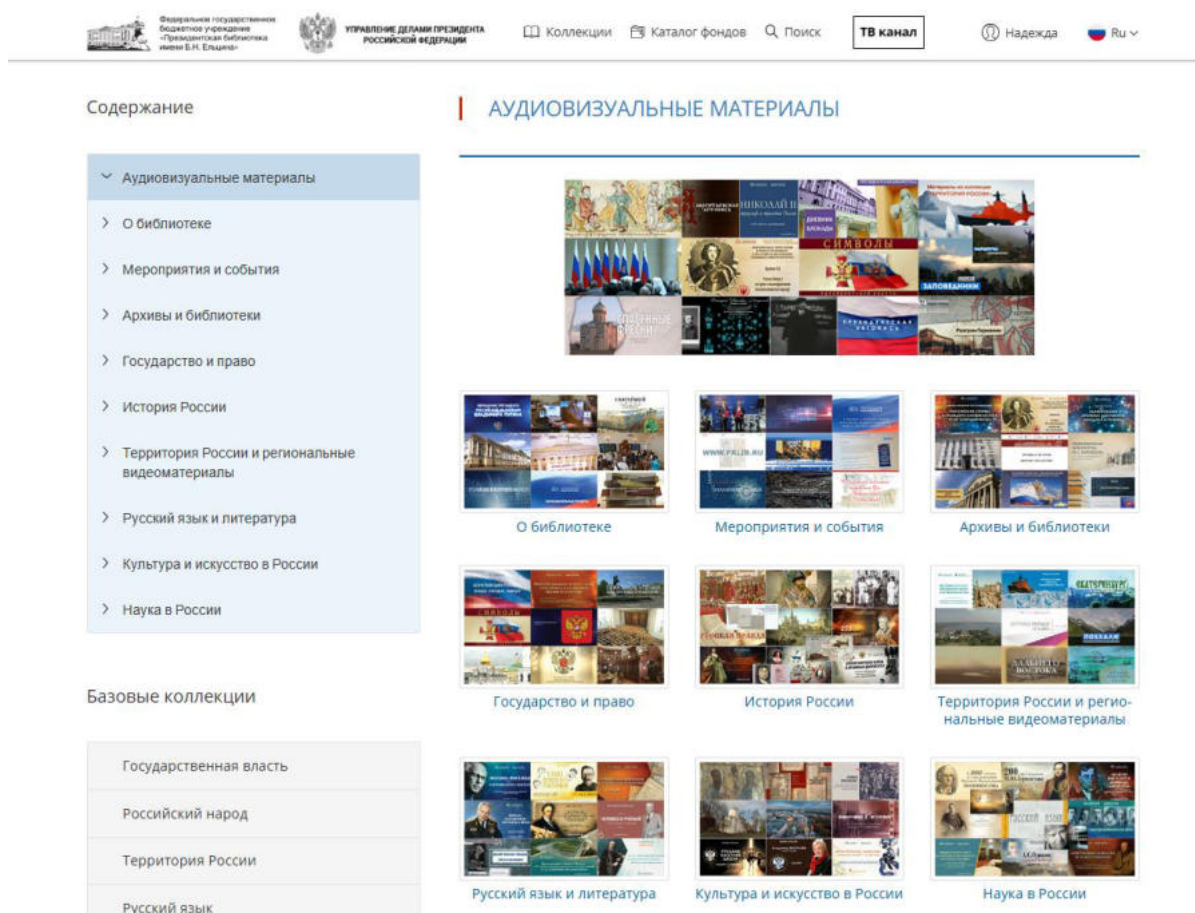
Федеральное государственное бюджетное учреждение «Президентская библиотека имени Б.Н. Ельцина»

УПРАВЛЕНИЕ ДЕЛАМИ ПРЕЗИДЕНТА РОССИЙСКОЙ ФЕДЕРАЦИИ

Коллекции Каталог фондов Поиск ТВ канал Надежда Ru

Содержание

Аудиовизуальные материалы
О библиотеке
Мероприятия и события
Архивы и библиотеки
Государство и право
История России
Территория России и региональные видеоматериалы
Русский язык и литература
Культура и искусство в России
Наука в России

Базовые коллекции

Государственная власть
Российский народ
Территория России
Русский язык

АУДИОВИЗУАЛЬНЫЕ МАТЕРИАЛЫ

О библиотеке
Мероприятия и события
Архивы и библиотеки
Государство и право
История России
Территория России и региональные видеоматериалы
Русский язык и литература
Культура и искусство в России
Наука в России